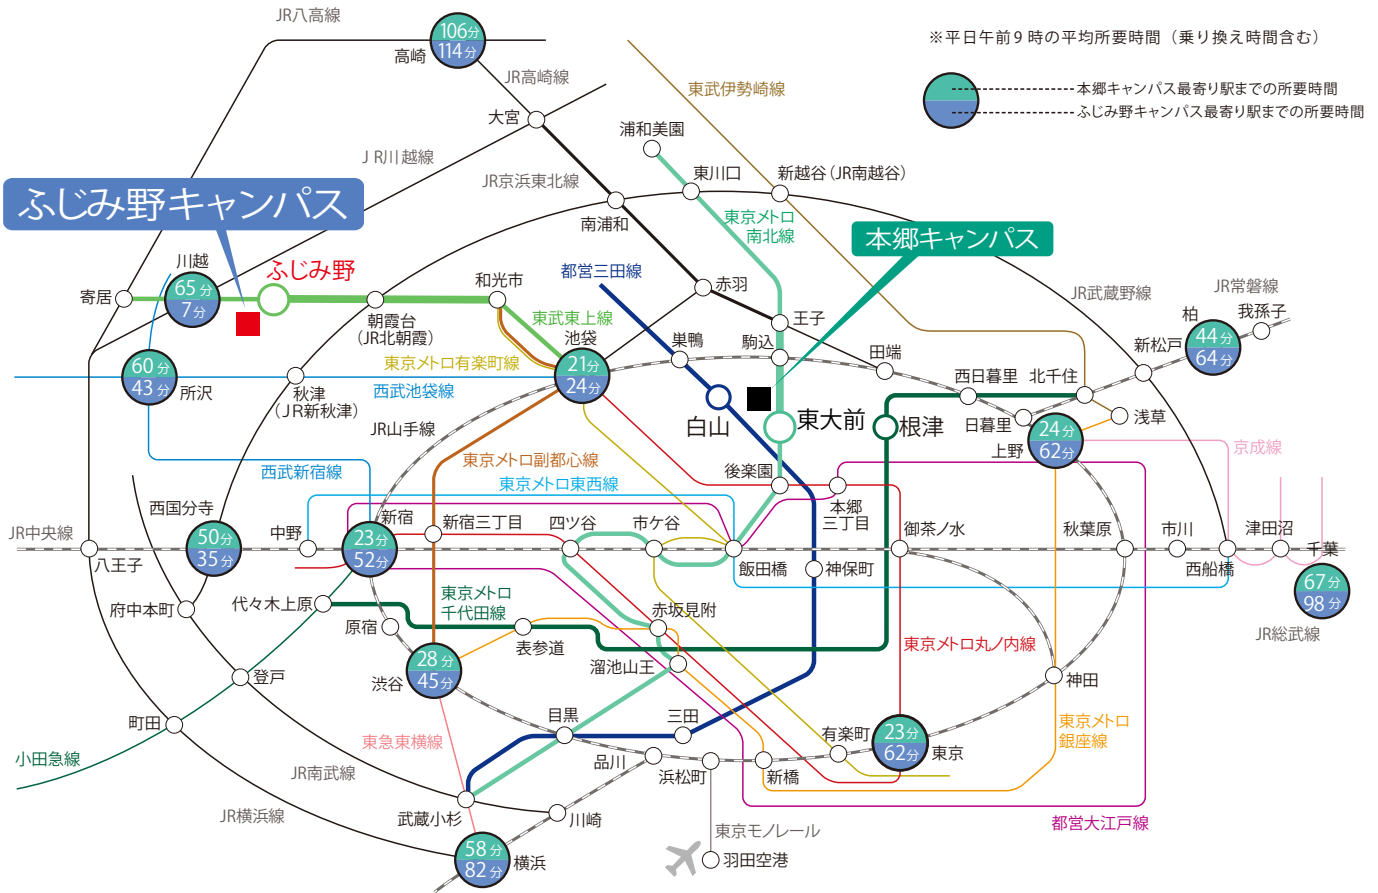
※平日午前９時の平均所要時間（乗り換え時間含む）

本郷キャンパス最寄り駅までの所要時間
ふじみ野キャンパス最寄り駅までの所要時間

ふじみ野キャンパス

本郷キャンパス

JR八高線
106分
114分
高崎
JR高崎線
大宮
JR川越線
JR京浜東北線
南浦和
東武伊勢崎線
浦和美園
東川口
新越谷（JR南越谷）
東京メトロ南北線
川越
65分
7分
ふじみ野
寄居
和光市
朝霞台（JR北朝霞）
東武東上線
東京メトロ有楽町線
都営三田線
赤羽
王子
60分
43分
所沢
秋津（JR新秋津）
西武池袋線
池袋
21分
24分
巣鴨
駒込
田端
JR武蔵野線
JR常磐線
柏
44分
64分
我孫子
新松戸
西日暮里
北千住
日暮里
浅草
白山
東大前
根津
24分
62分
上野
京成線
JR山手線
東京メトロ副都心線
東京メトロ東西線
後楽園
本郷三丁目
西武新宿線
西国分寺
50分
35分
中野
23分
52分
新宿
新宿三丁目
四ツ谷
市ケ谷
飯田橋
神保町
御茶ノ水
秋葉原
市川
津田沼
千葉
JR中央線
八王子
府中本町
西船橋
67分
98分
JR総武線
代々木上原
原宿
東京メトロ千代田線
表参道
赤坂見附
溜池山王
東京メトロ丸ノ内線
神田
登戸
渋谷
28分
45分
町田
小田急線
目黒
三田
有楽町
23分
62分
東京
東京メトロ銀座線
東急東横線
JR南武線
品川
浜松町
新橋
JR横浜線
武蔵小杉
川崎
東京モノレール
都営大江戸線
58分
82分
横浜
羽田空港